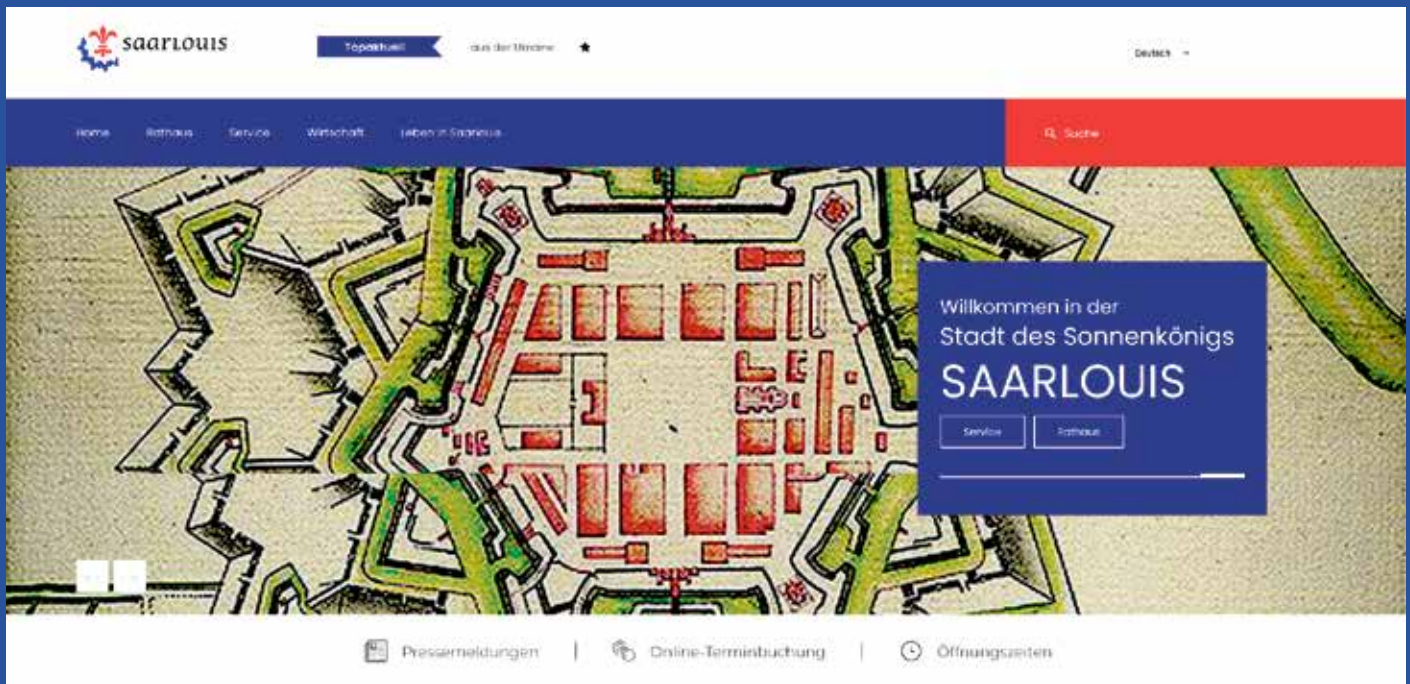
saarlouis

Topaktuell

aus der Ukraine

Deutsch

Home Rathaus Service Wirtschaft Leben in Saarlouis

Suche

Willkommen in der
Stadt des Sonnenkönigs
SAARLOUIS

Service Rathaus

Pressemeldungen | Online-Terminbuchung | Öffnungszeiten